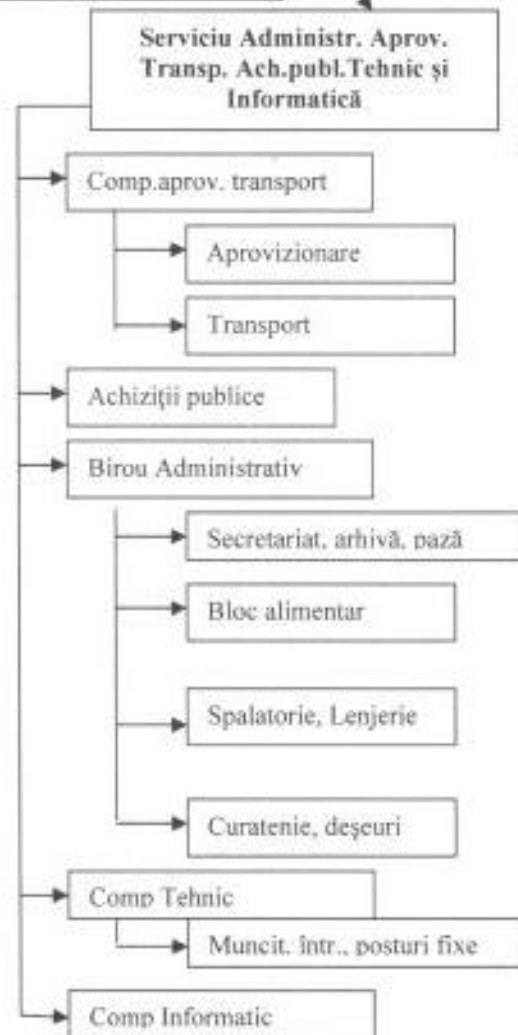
Serviciu Administr. Aprov. Transp. Ach.publ.Tehnic şi Informatică

Comp.aprov. transport

Aprovizionare

Transport

Achiziţii publice

Birou Administrativ

Secretariat, arhivă, pază

Bloc alimentar

Spalatorie, Lenjerie

Curatenie, deşeuri

Comp Tehnic

Muncit. într., posturi fixe

Comp Informatic